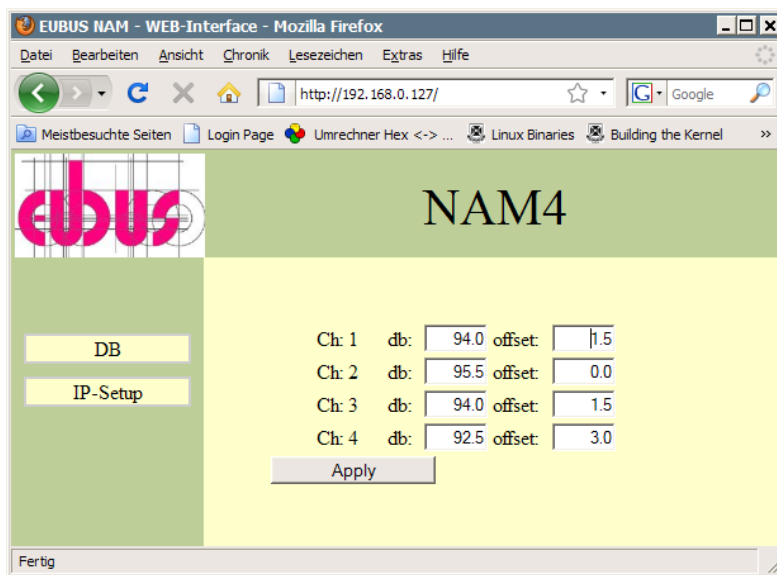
EUBUS NAM - WEB-Interface - Mozilla Firefox

Datei Bearbeiten Ansicht Chronik Lesezeichen Extras Hilfe

http://192.168.0.127/

Google

Meistbesuchte Seiten Login Page Umrechner Hex <-> ... Linux Binaries Building the Kernel »

eubus

NAM4

DB

IP-Setup

| | | | | |
|---|---|---|---|---|
| Ch: 1 | db: | 94.0 | offset: | 1.5 |
| Ch: 2 | db: | 95.5 | offset: | 0.0 |
| Ch: 3 | db: | 94.0 | offset: | 1.5 |
| Ch: 4 | db: | 92.5 | offset: | 3.0 |

Apply

Fertig